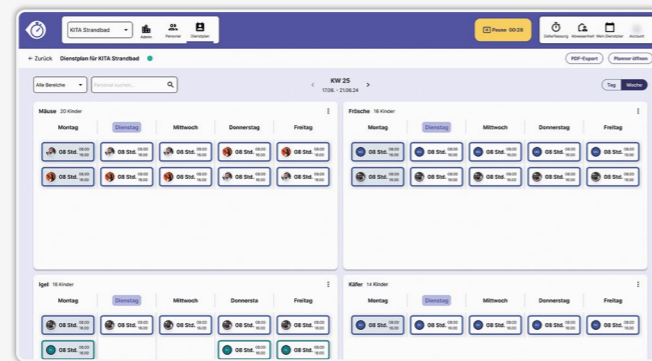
KITA Strandbad

Admin Personal Dienstplan

Pause 00:29

Zeiterfassung Abwesenheit Mein Dienstplan Account

← Zurück Dienstplan für KITA Strandbad

PDF-Export Planner öffnen

Alle Bereiche

Personal suchen...

KW 25
17.06. - 21.06.24

Tag Woche

Mäuse 20 Kinder

| Montag | Dienstag | Mittwoch | Donnerstag | Freitag |
|---|---|---|---|---|
| 08 Std. 08:00 16:00 | 08 Std. 08:00 16:00 | 08 Std. 08:00 16:00 | 08 Std. 08:00 16:00 | 08 Std. 08:00 16:00 |
| 08 Std. 08:00 16:00 | 08 Std. 08:00 16:00 | 08 Std. 08:00 16:00 | 08 Std. 08:00 16:00 | 08 Std. 08:00 16:00 |

Frösche 18 Kinder

| Montag | Dienstag | Mittwoch | Donnerstag | Freitag |
|---|---|---|---|---|
| 08 Std. 08:00 16:00 | 08 Std. 08:00 16:00 | 08 Std. 08:00 16:00 | 08 Std. 08:00 16:00 | 08 Std. 08:00 16:00 |
| 08 Std. 08:00 16:00 | 08 Std. 08:00 16:00 | 08 Std. 08:00 16:00 | 08 Std. 08:00 16:00 | 08 Std. 08:00 16:00 |

Igel 18 Kinder

| Montag | Dienstag | Mittwoch | Donnersta | Freitag |
|---|---|---|---|---|
| 08 Std. 08:00 16:00 | 08 Std. 08:00 16:00 | 08 Std. 08:00 16:00 | 08 Std. 08:00 16:00 | 08 Std. 08:00 16:00 |
| 08 Std. 08:00 16:00 | | | 08 Std. 08:00 16:00 | 08 Std. 08:00 16:00 |

Käfer 14 Kinder

| Montag | Dienstag | Mittwoch | Donnerstag | Freitag |
|---|---|---|---|---|
| 08 Std. 08:00 16:00 | 08 Std. 08:00 16:00 | 08 Std. 08:00 16:00 | 08 Std. 08:00 16:00 | 08 Std. 08:00 16:00 |